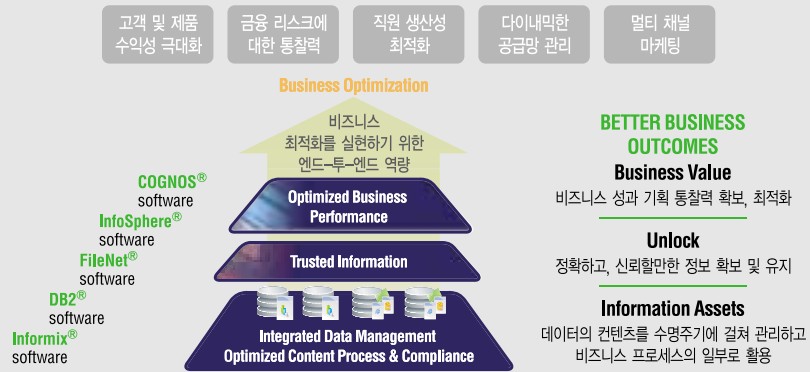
고객 및 제품 수익성 극대화

금융 리스크에 대한 통찰력

직원 생산성 최적화

다이내믹한 공급망 관리

멀티 채널 마케팅

Business Optimization

비즈니스 최적화를 실현하기 위한 엔드-투-엔드 역량

Optimized Business Performance

Trusted Information

Integrated Data Management
Optimized Content Process & Compliance

COGNOS® software

InfoSphere® software

FileNet® software

DB2® software

Informix® software

BETTER BUSINESS OUTCOMES

Business Value

비즈니스 성과 기획 통찰력 확보, 최적화

Unlock

정확하고, 신뢰할만한 정보 확보 및 유지

Information Assets

데이터와 컨텐츠를 수명주기에 걸쳐 관리하고 비즈니스 프로세스의 일부로 활용